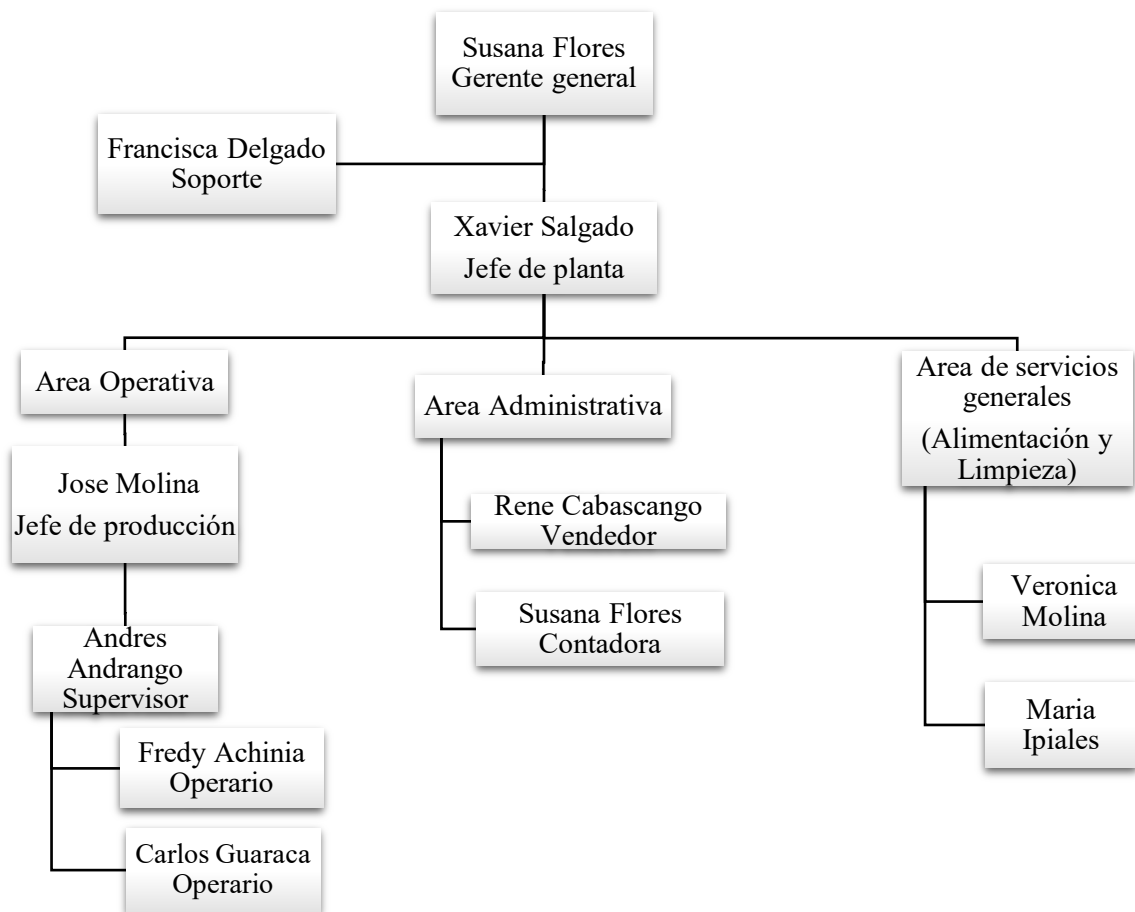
Susana Flores
Gerente general

Francisca Delgado
Soporte

Xavier Salgado
Jefe de planta

Area Operativa

Jose Molina
Jefe de producción

Andres Andrango
Supervisor

Fredy Achinia
Operario

Carlos Guaraca
Operario

Area Administrativa

Rene Cabascango
Vendedor

Susana Flores
Contadora

Area de servicios generales
(Alimentación y Limpieza)

Veronica Molina

Maria Ipiales